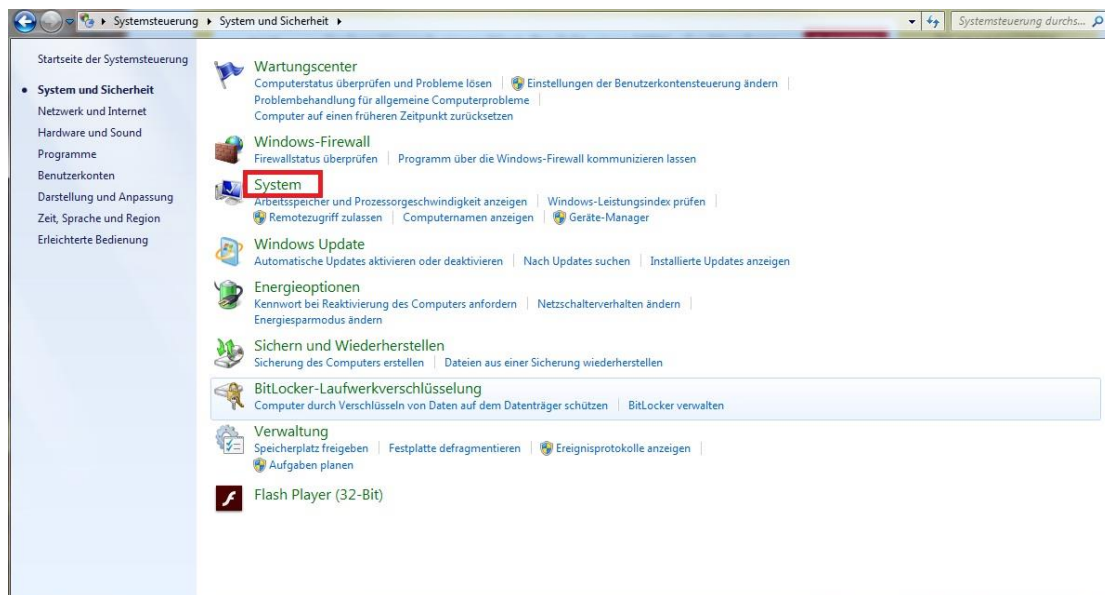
▸ Systemsteuerung ▸ System und Sicherheit ▸

Systemsteuerung durchs...

Startseite der Systemsteuerung

• System und Sicherheit
Netzwerk und Internet
Hardware und Sound
Programme
Benutzerkonten
Darstellung und Anpassung
Zeit, Sprache und Region
Erleichterte Bedienung

Wartungscenter
Computerstatus überprüfen und Probleme lösen | Einstellungen der Benutzerkontensteuerung ändern |
Problembehandlung für allgemeine Computerprobleme |
Computer auf einen früheren Zeitpunkt zurücksetzen

Windows-Firewall
Firewallstatus überprüfen | Programm über die Windows-Firewall kommunizieren lassen

System
Arbeitsspeicher und Prozessorgeschwindigkeit anzeigen | Windows-Leistungsindex prüfen |
Remotezugriff zulassen | Computernamen anzeigen | Geräte-Manager

Windows Update
Automatische Updates aktivieren oder deaktivieren | Nach Updates suchen | Installierte Updates anzeigen

Energieoptionen
Kennwort bei Reaktivierung des Computers anfordern | Netzschalterverhalten ändern |
Energiesparmodus ändern

Sichern und Wiederherstellen
Sicherung des Computers erstellen | Dateien aus einer Sicherung wiederherstellen

BitLocker-Laufwerkverschlüsselung
Computer durch Verschlüsseln von Daten auf dem Datenträger schützen | BitLocker verwalten

Verwaltung
Speicherplatz freigeben | Festplatte defragmentieren | Ereignisprotokolle anzeigen |
Aufgaben planen

Flash Player (32-Bit)